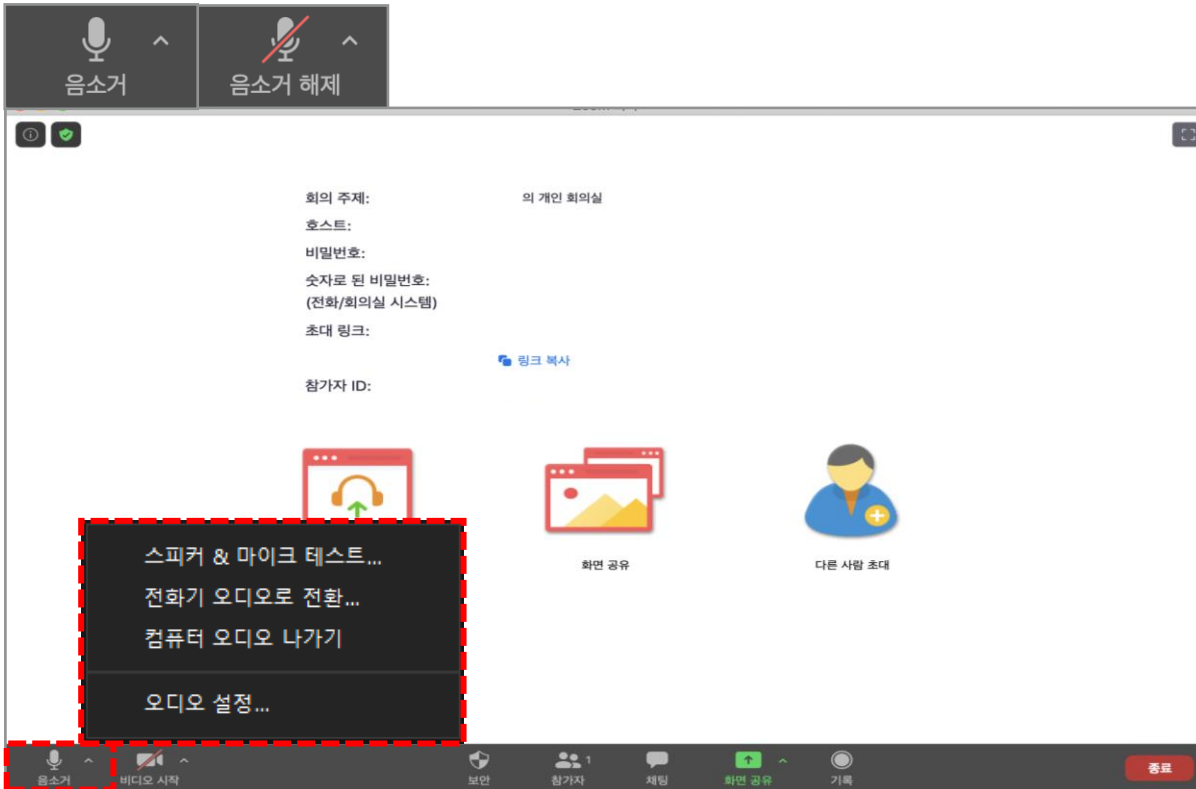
음소거
음소거 해제

회의 주제: 의 개인 회의실
호스트:
비밀번호:
숫자로 된 비밀번호:
(전화/회의실 시스템)
초대 링크:
링크 복사
참가자 ID:

화면 공유
다른 사람 초대

스피커 & 마이크 테스트...
전화기 오디오로 전환...
컴퓨터 오디오 나가기
오디오 설정...

음소거
비디오 시작
보안
참가자 1
채팅
화면 공유
기록
종료